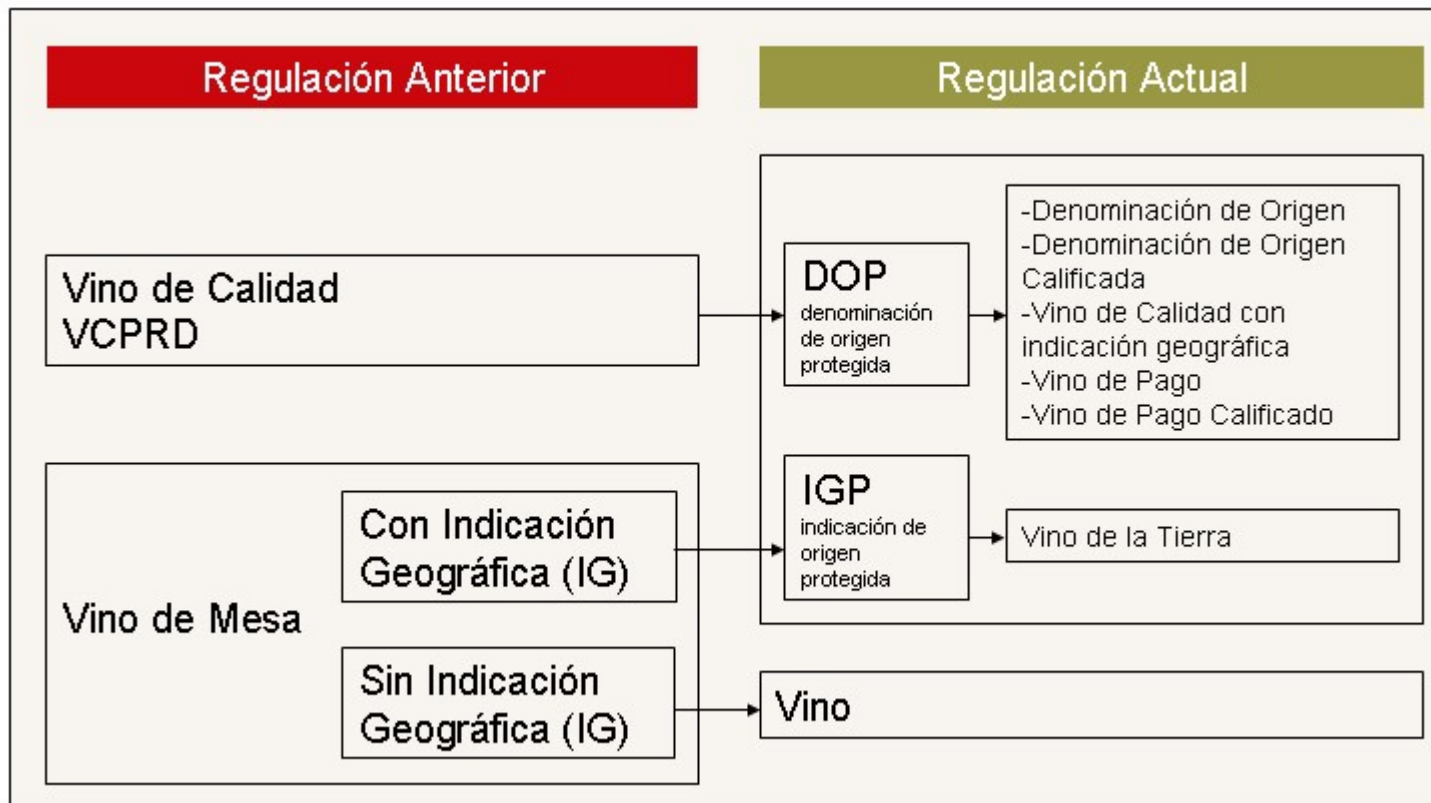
Regulación Anterior

Regulación Actual

Vino de Calidad
VCPRD

DOP
denominación de origen protegida

-Denominación de Origen
-Denominación de Origen Calificada
-Vino de Calidad con indicación geográfica
-Vino de Pago
-Vino de Pago Calificado

Vino de Mesa

Con Indicación Geográfica (IG)

IGP
indicación de origen protegida

Vino de la Tierra

Sin Indicación Geográfica (IG)

Vino